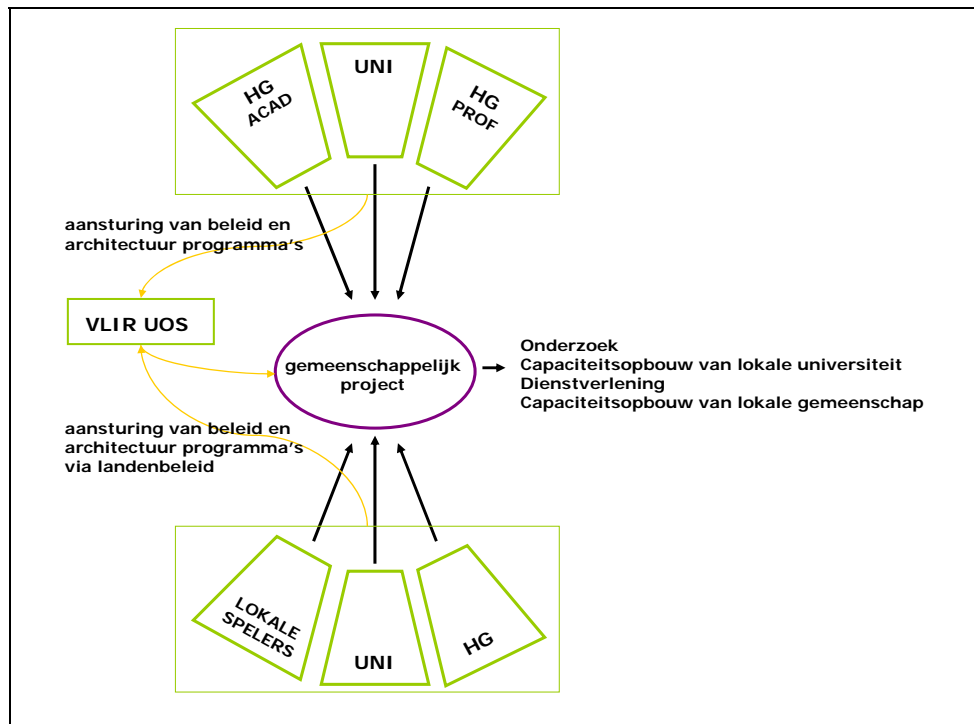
HG ACAD

UNI

HG PROF

aansturing van beleid en architectuur programma's

VLIR UOS

gemeenschappelijk project

Onderzoek
Capaciteitsopbouw van lokale universiteit
Dienstverlening
Capaciteitsopbouw van lokale gemeenschap

aansturing van beleid en architectuur programma's via landenbeleid

LOKALE SPELERS

UNI

HG